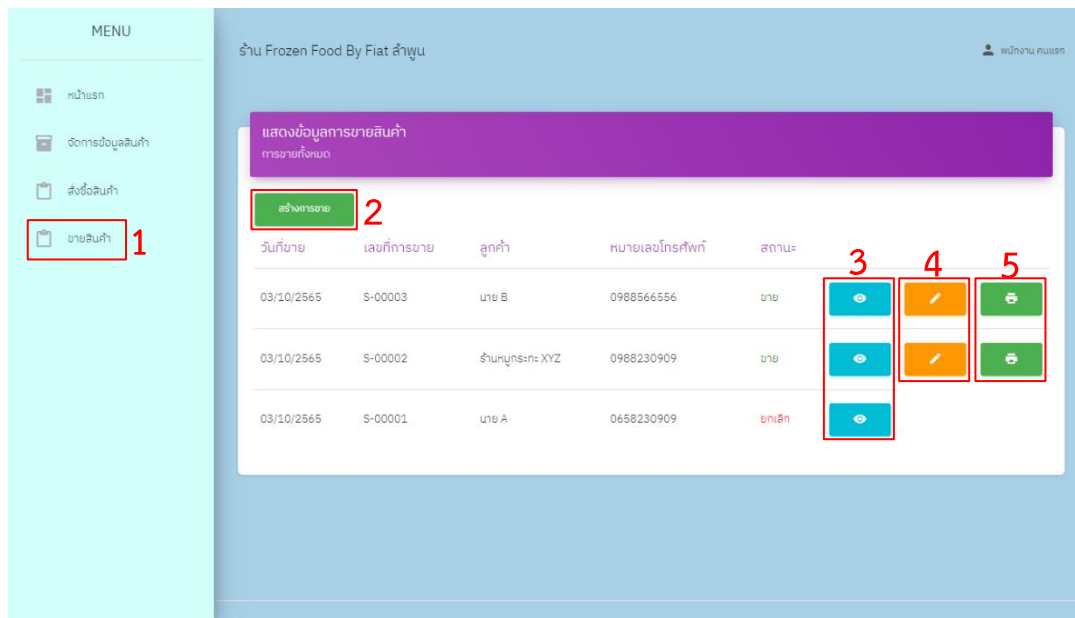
MENU

หน้าแรก

จัดการข้อมูลสินค้า

สั่งซื้อสินค้า

ขายสินค้า 1

ร้าน Frozen Food By Fiat ลำพูน

พนักงาน คนแรก

แสดงข้อมูลการขายสินค้า
การขายทั้งหมด

สร้างการขาย 2

3 4 5

| วันที่ขาย | เลขที่การขาย | ลูกค้า | หมายเลขโทรศัพท์ | สถานะ |
|---|---|---|---|---|
| 03/10/2565 | S-00003 | นาย B | 0988566556 | ขาย |
| 03/10/2565 | S-00002 | ร้านหมูกระทะ XYZ | 0988230909 | ขาย |
| 03/10/2565 | S-00001 | นาย A | 0658230909 | ยกเลิก |